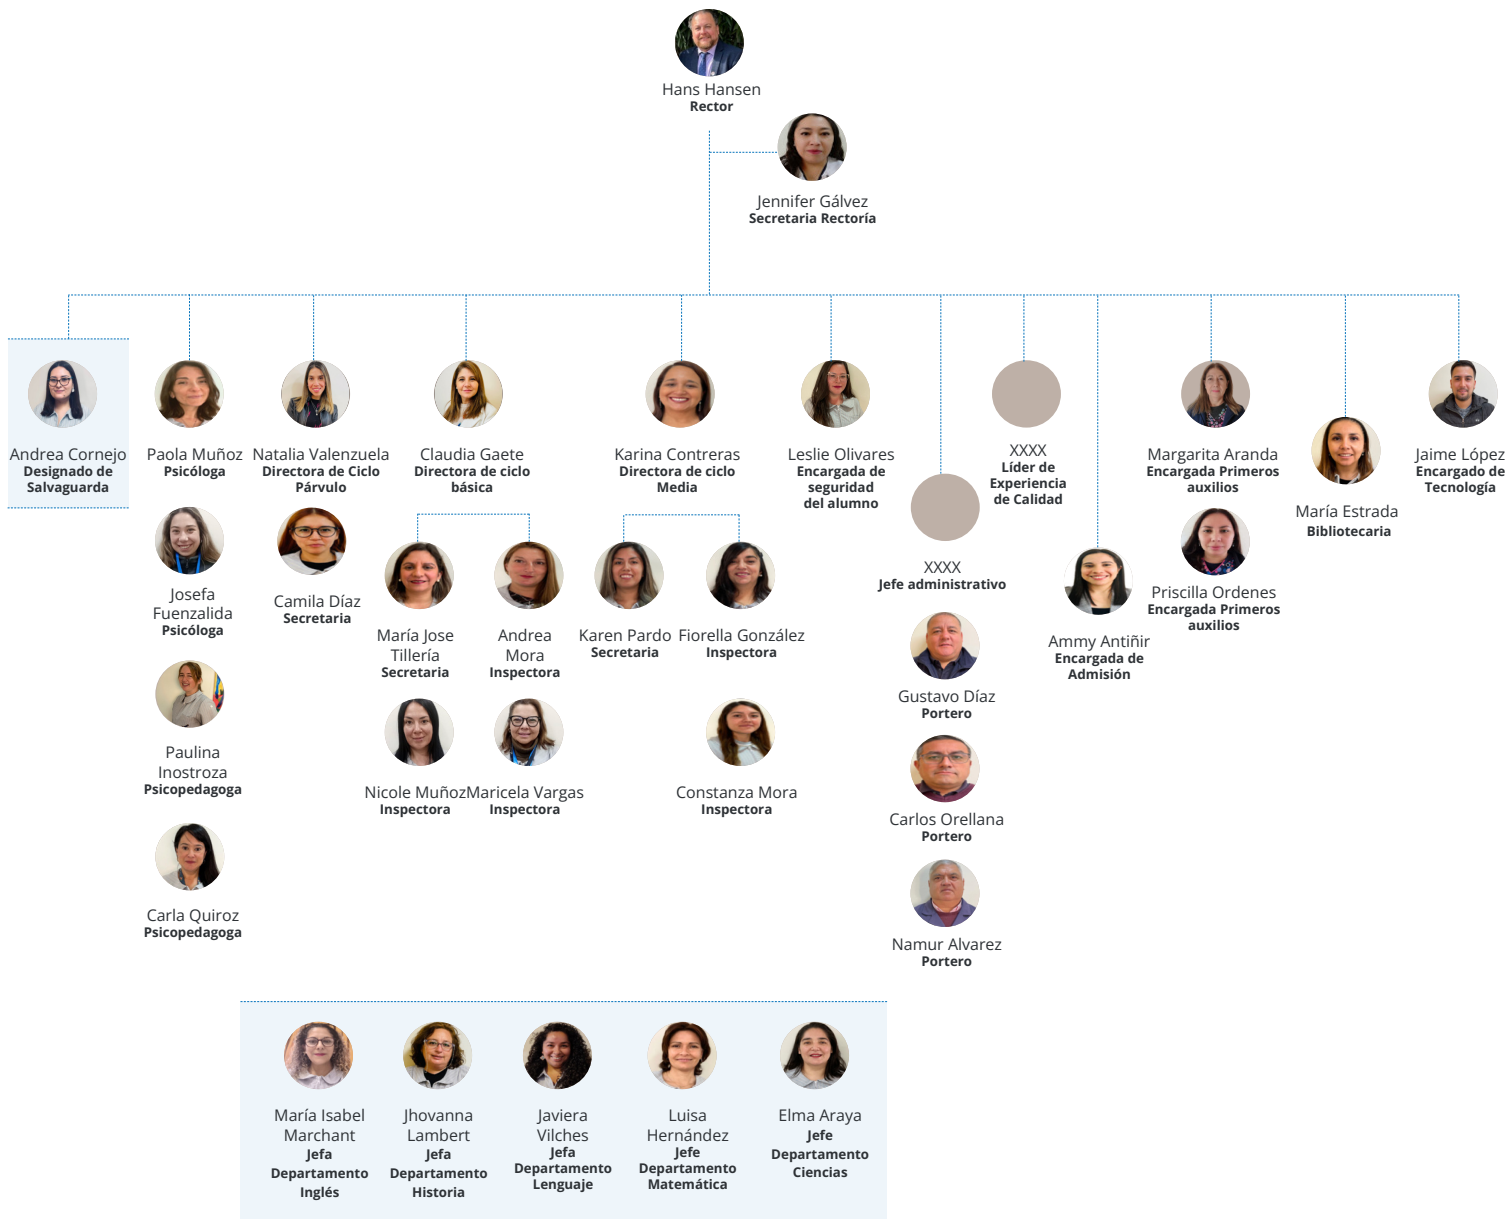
Hans Hansen
Rector

Jennifer Gálvez
Secretaria Rectoría

Andrea Cornejo
Designado de Salvaguarda

Paola Muñoz
Psicóloga

Josefa Fuenzalida
Psicóloga

Paulina Inostroza
Psicopedagoga

Carla Quiroz
Psicopedagoga

Natalia Valenzuela
Directora de Ciclo Párvulo

Camila Díaz
Secretaria

Claudia Gaete
Directora de ciclo básica

María Jose Tillería
Secretaria

Andrea Mora
Inspectora

Nicole Muñoz
Inspectora

Maricela Vargas
Inspectora

Karina Contreras
Directora de ciclo Media

Karen Pardo
Secretaria

Fiorella González
Inspectora

Constanza Mora
Inspectora

Leslie Olivares
Encargada de seguridad del alumno

XXXX
Jefe administrativo

Gustavo Díaz
Portero

Carlos Orellana
Portero

Namur Alvarez
Portero

XXXX
Líder de Experiencia de Calidad

Ammy Antiñir
Encargada de Admisión

Margarita Aranda
Encargada Primeros auxilios

Priscilla Ordenes
Encargada Primeros auxilios

María Estrada
Bibliotecaria

Jaime López
Encargado de Tecnología

María Isabel Marchant
Jefa Departamento Inglés

Jhovanna Lambert
Jefa Departamento Historia

Javiera Vilches
Jefa Departamento Lenguaje

Luisa Hernández
Jefe Departamento Matemática

Elma Araya
Jefe Departamento Ciencias